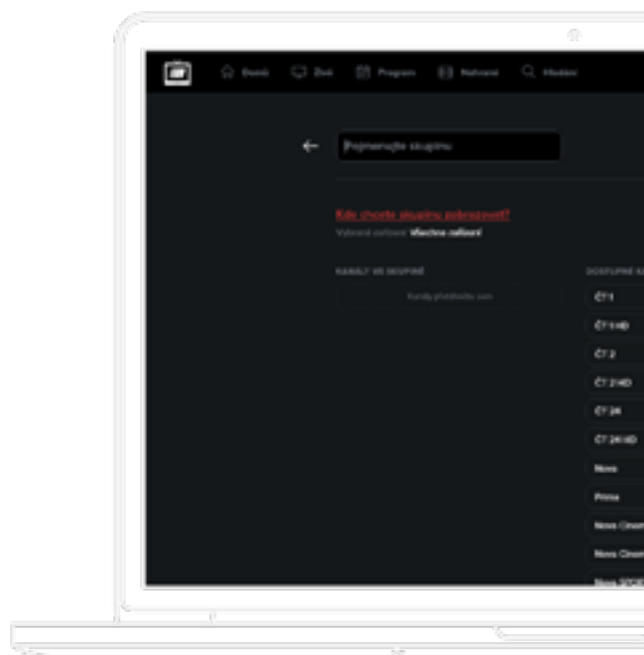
Domů Živě Program Nahrané Hledání

←

Pojmenujte skupinu

Kde chcete skupinu zobrazovat?

Vybrané zařízení: Všechna zařízení

KANÁLY VE SKUPINĚ

Kanály přetáhněte sem

DOSTUPNÉ K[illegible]

ČT1

ČT1 HD

ČT2

ČT2 HD

ČT 24

ČT 24 HD

Nova

Prima

Nova Cinem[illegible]

Nova Cinem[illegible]

Nova SPOR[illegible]